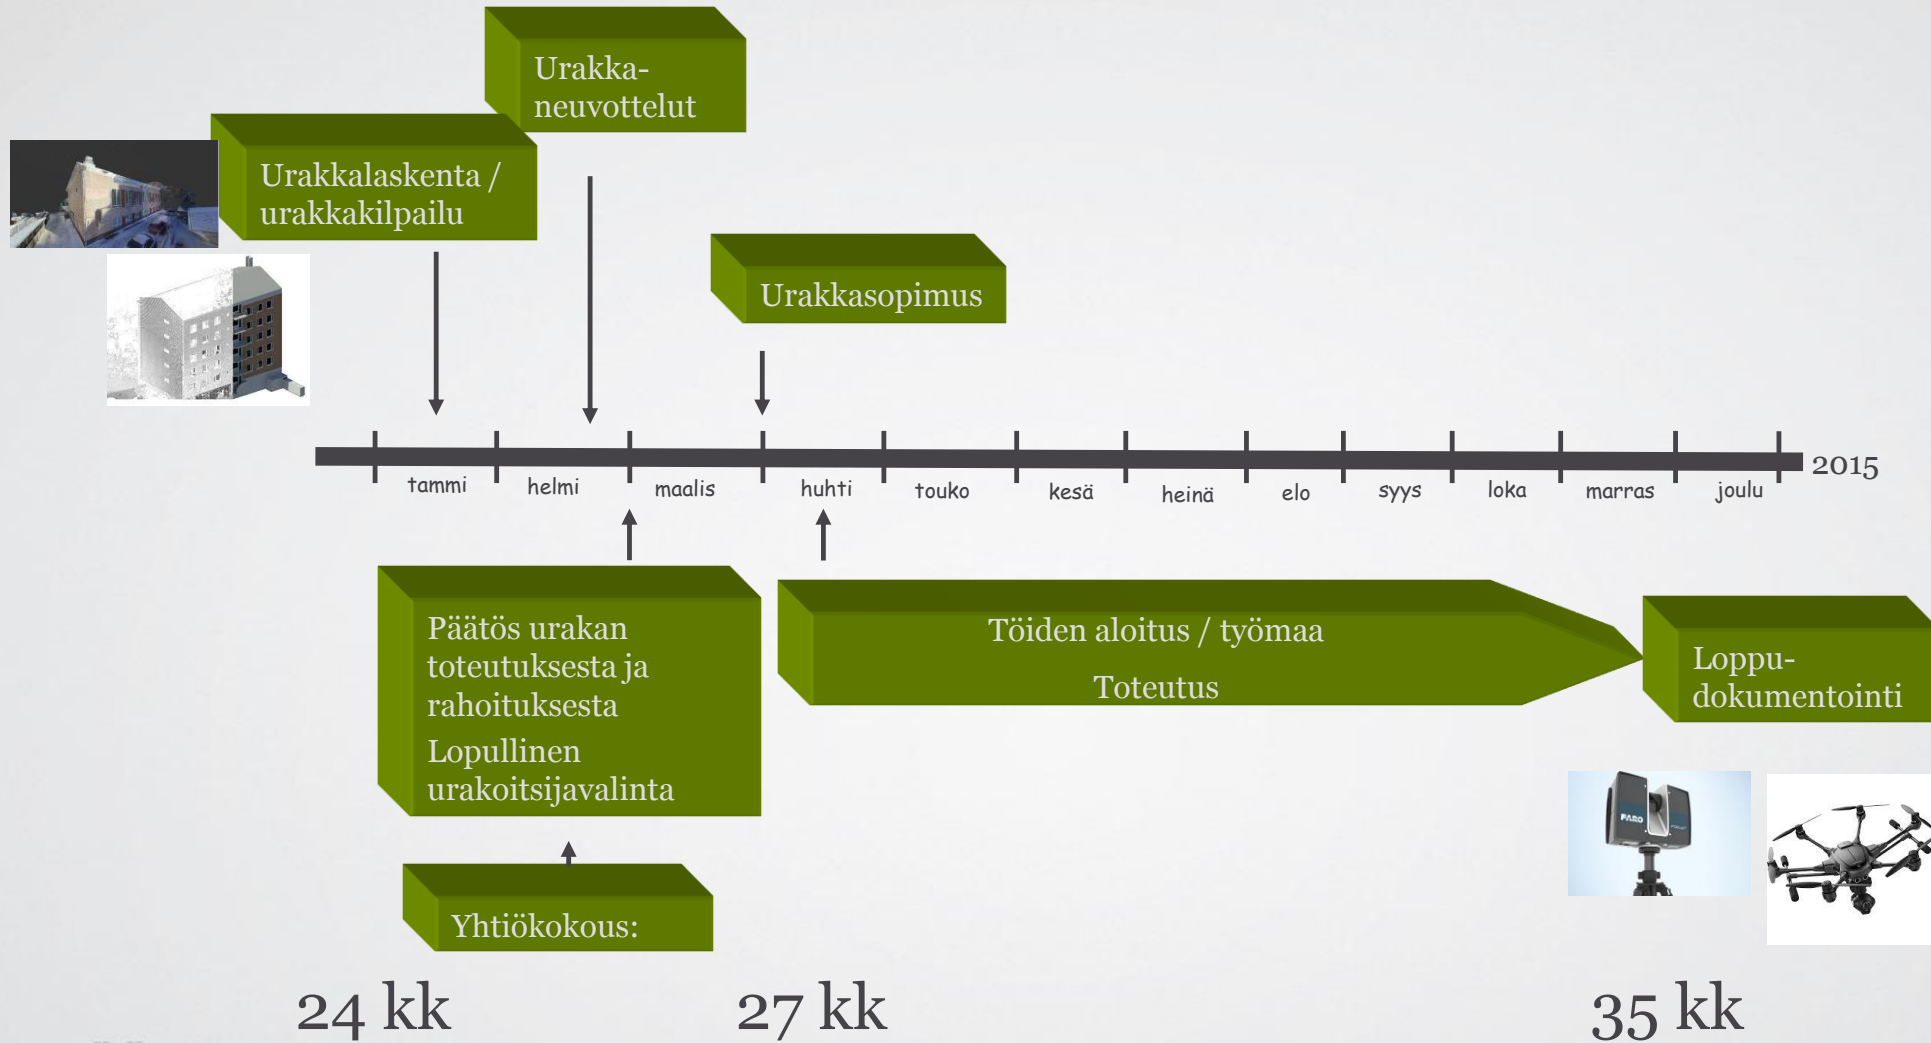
Urakka-neuvottelut

Urakkalaskenta / urakkakilpailu

Urakkasopimus

tammi helmi maalis huhti touko kesä heinä elo syys loka marras joulu 2015

Päätös urakan toteutuksesta ja rahoituksesta

Lopullinen urakoitsijavalinta

Töiden aloitus / työmaa

Toteutus

Loppu-dokumentointi

Yhtiökokous:

FARO

24 kk

27 kk

35 kk